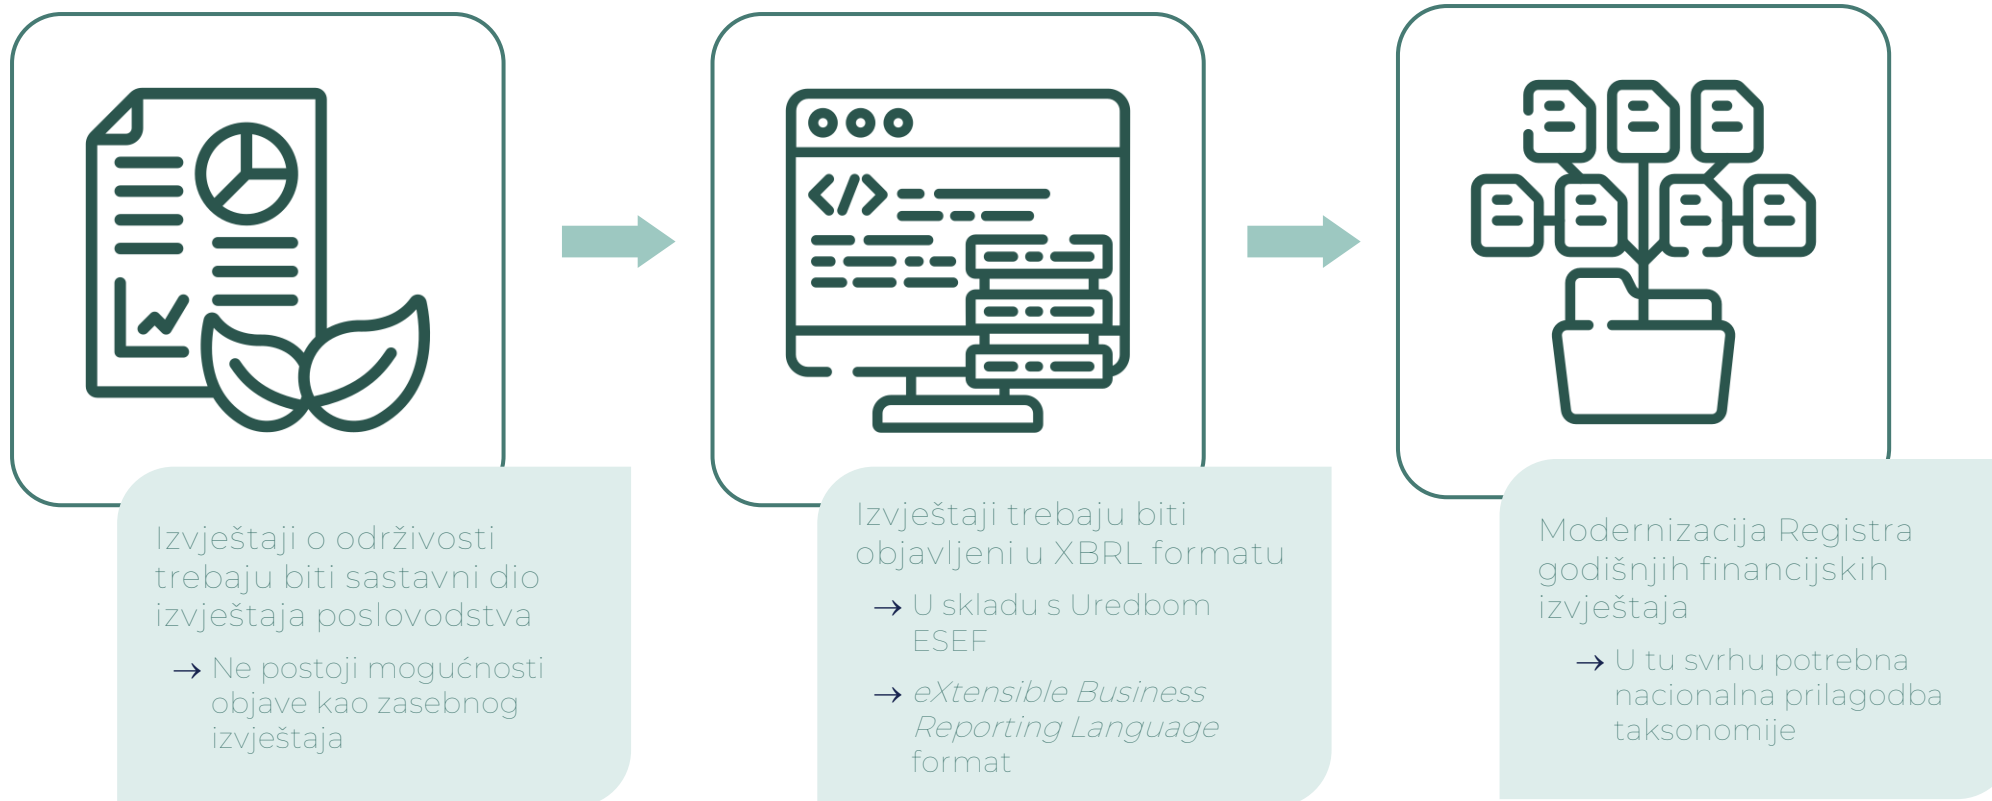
Izvještaji o održivosti trebaju biti sastavni dio izvještaja poslovodstva

→ Ne postoji mogućnosti objave kao zasebnog izvještaja

Izvještaji trebaju biti objavljeni u XBRL formatu

→ U skladu s Uredbom ESEF

→ eXtensible Business Reporting Language format

Modernizacija Registra godišnjih financijskih izvještaja

→ U tu svrhu potrebna nacionalna prilagodba taksonomije